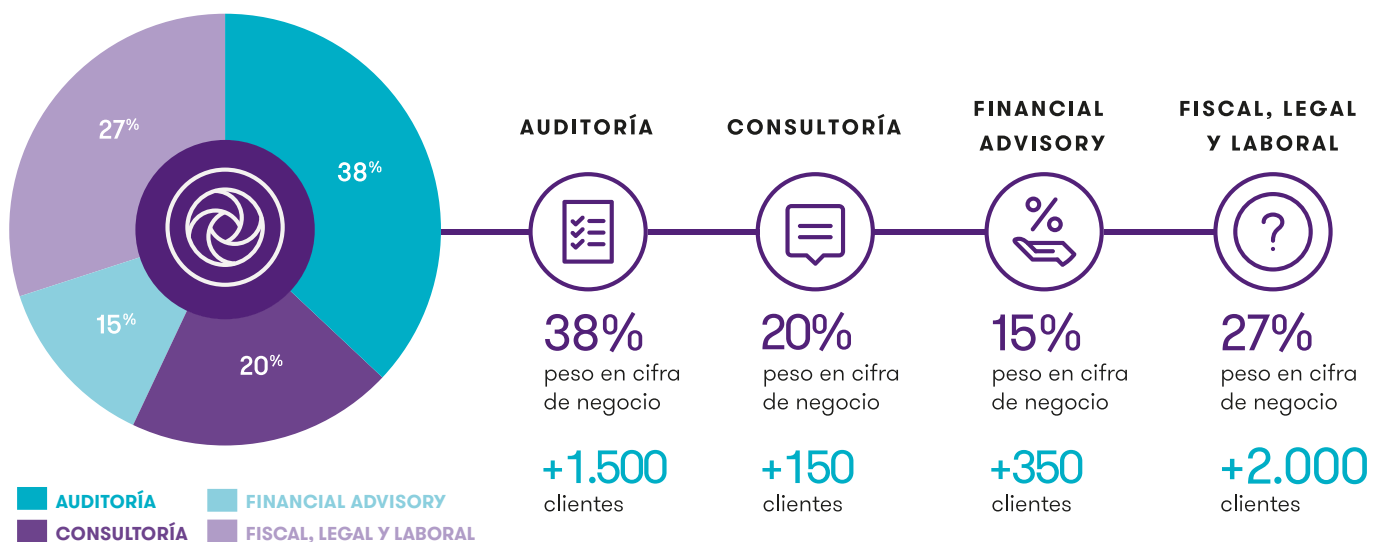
27%
38%
15%
20%

AUDITORÍA
38%
peso en cifra de negocio
+1.500
clientes

CONSULTORÍA
20%
peso en cifra de negocio
+150
clientes

FINANCIAL ADVISORY
%
15%
peso en cifra de negocio
+350
clientes

FISCAL, LEGAL Y LABORAL
?
27%
peso en cifra de negocio
+2.000
clientes

AUDITORÍA
CONSULTORÍA
FINANCIAL ADVISORY
FISCAL, LEGAL Y LABORAL